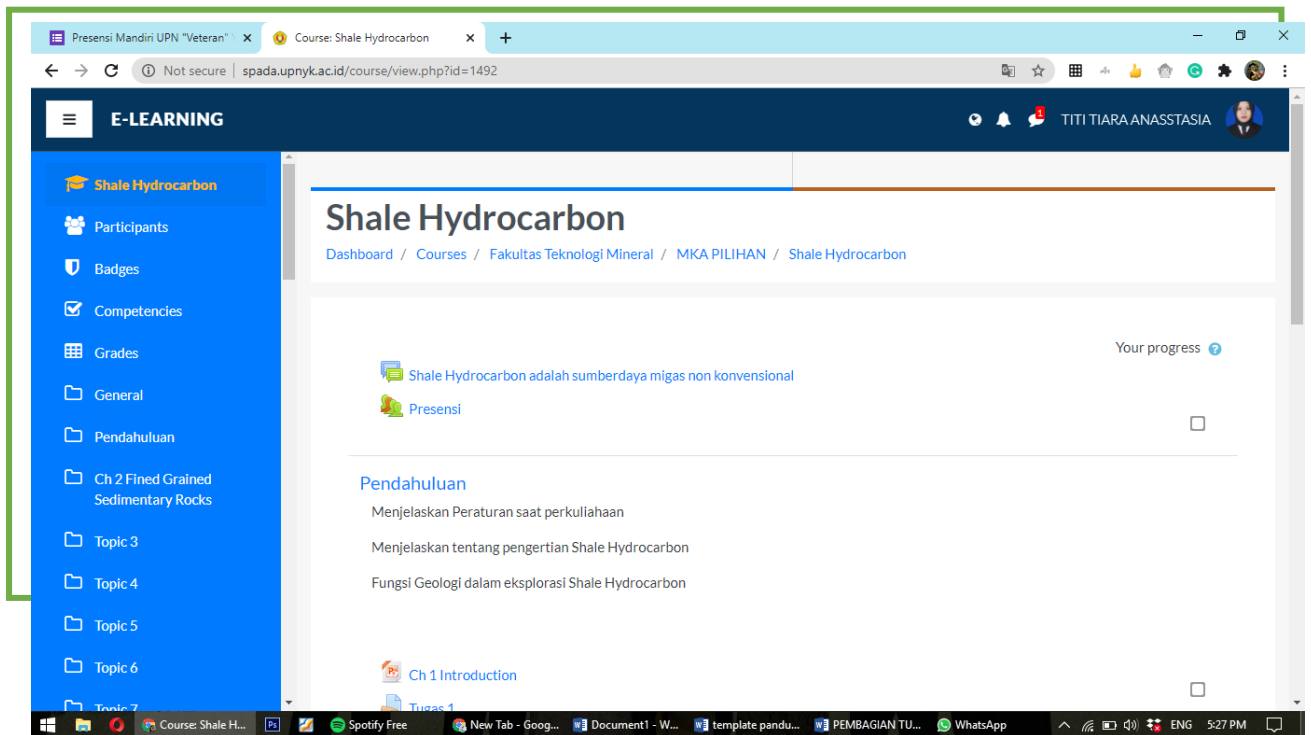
Presensi Mandiri UPN "Veteran" × Course: Shale Hydrocarbon ×

Not secure | spada.upnyk.ac.id/course/view.php?id=1492

E-LEARNING

1 TITI TIARA ANASSTASIA

Shale Hydrocarbon
Participants
Badges
Competencies
Grades
General
Pendahuluan
Ch 2 Fined Grained Sedimentary Rocks
Topic 3
Topic 4
Topic 5
Topic 6
Topic 7

Shale Hydrocarbon

Dashboard / Courses / Fakultas Teknologi Mineral / MKA PILIHAN / Shale Hydrocarbon

Your progress

Shale Hydrocarbon adalah sumberdaya migas non konvensional

Presensi

Pendahuluan

Menjelaskan Peraturan saat perkuliahaan

Menjelaskan tentang pengertian Shale Hydrocarbon

Fungsi Geologi dalam eksplorasi Shale Hydrocarbon

Ch 1 Introduction

Tugas 1

Course: Shale H... Spotify Free New Tab - Goog... Document1 - W... template pandu... PEMBAGIAN TU... WhatsApp ENG 5:27 PM